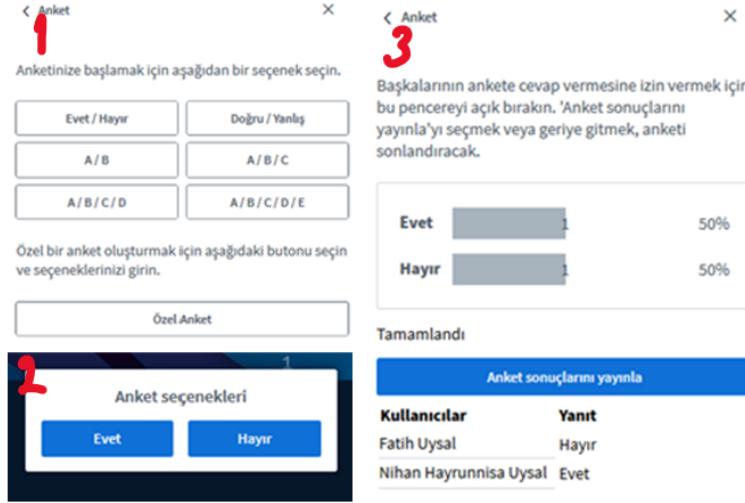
1

Anket

×

Anketinize başlamak için aşağıdan bir seçenek seçin.

Evet / Hayır

Doğru / Yanlış

A / B

A / B / C

A / B / C / D

A / B / C / D / E

Özel bir anket oluşturmak için aşağıdaki butonu seçin ve seçeneklerinizi girin.

Özel Anket

2

1

Anket seçenekleri

Evet

Hayır

3

Anket

×

Başkalarının ankete cevap vermesine izin vermek için bu pencereyi açık bırakın. 'Anket sonuçlarını yayınla'yı seçmek veya geriye gitmek, anketi sonlandıracak.

| | | |
|---|---|---|
| Evet | 1 | 50% |
| Hayır | 1 | 50% |

Tamamlandı

Anket sonuçlarını yayınla

| Kullanıcılar | Yanıt |
|---|---|
| Fatih Uysal | Hayır |
| Nihan Hayrunnisa Uysal | Evet |